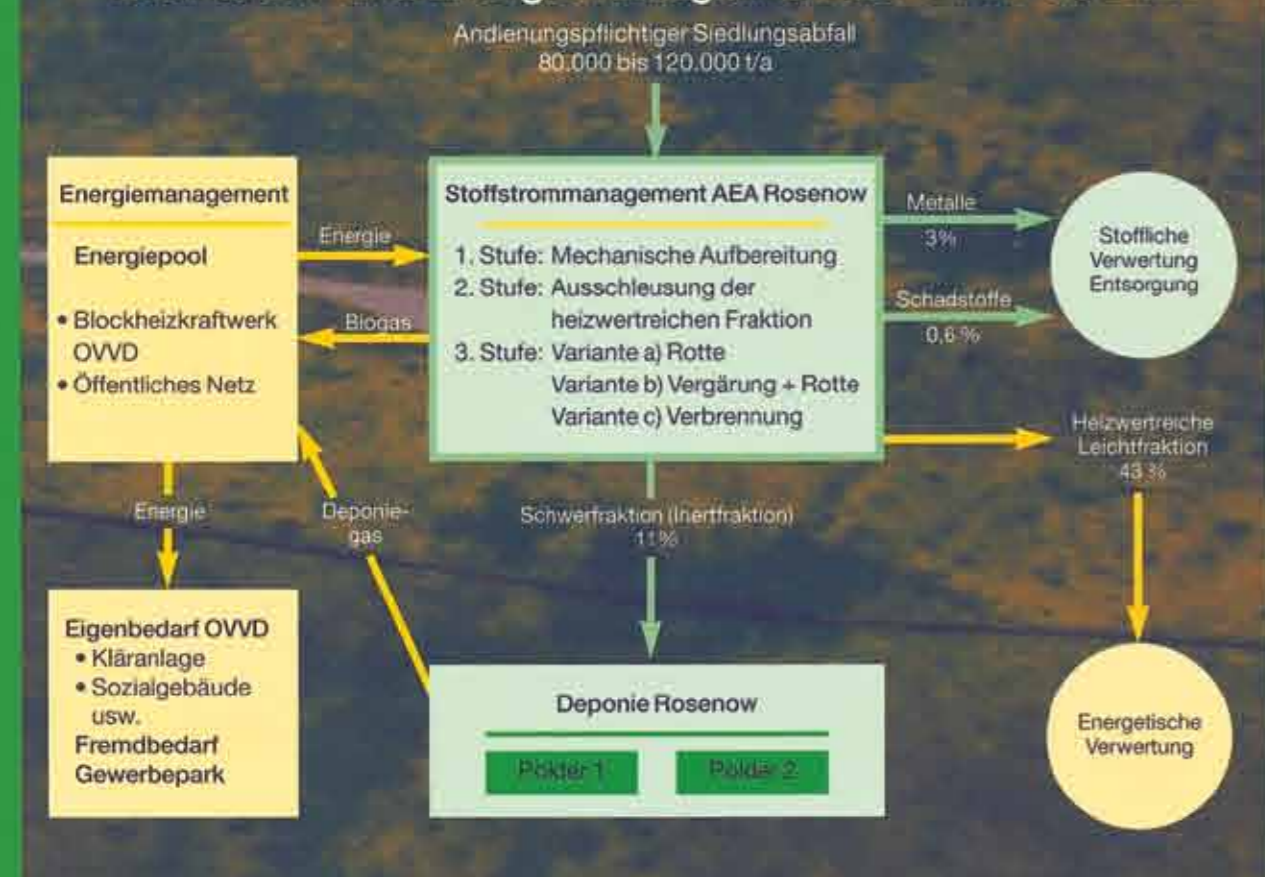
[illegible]

Andienungspflichtiger Siedlungsabfall
80.000 bis 120.000 t/a

Energiemanagement

Energiepool

• Blockheizkraftwerk OVVD
• Öffentliches Netz

Energie

Biogas

Stoffstrommanagement AEA Rosenow

1. Stufe: Mechanische Aufbereitung
2. Stufe: Ausschleusung der heizwertreichen Fraktion
3. Stufe: Variante a) Rotte
Variante b) Vergärung + Rotte
Variante c) Verbrennung

Metalle
3%

Schadstoffe
0,6 %

Stoffliche Verwertung Entsorgung

Heizwertreiche Leichtfraktion
43 %

Energie

Deponiegas

Schwerfraktion (Inertfraktion)
11%

Eigenbedarf OVVD
• Kläranlage
• Sozialgebäude
usw.
Fremdbedarf Gewerbepark

Deponie Rosenow

Polder 1

Polder 2

Energetische Verwertung